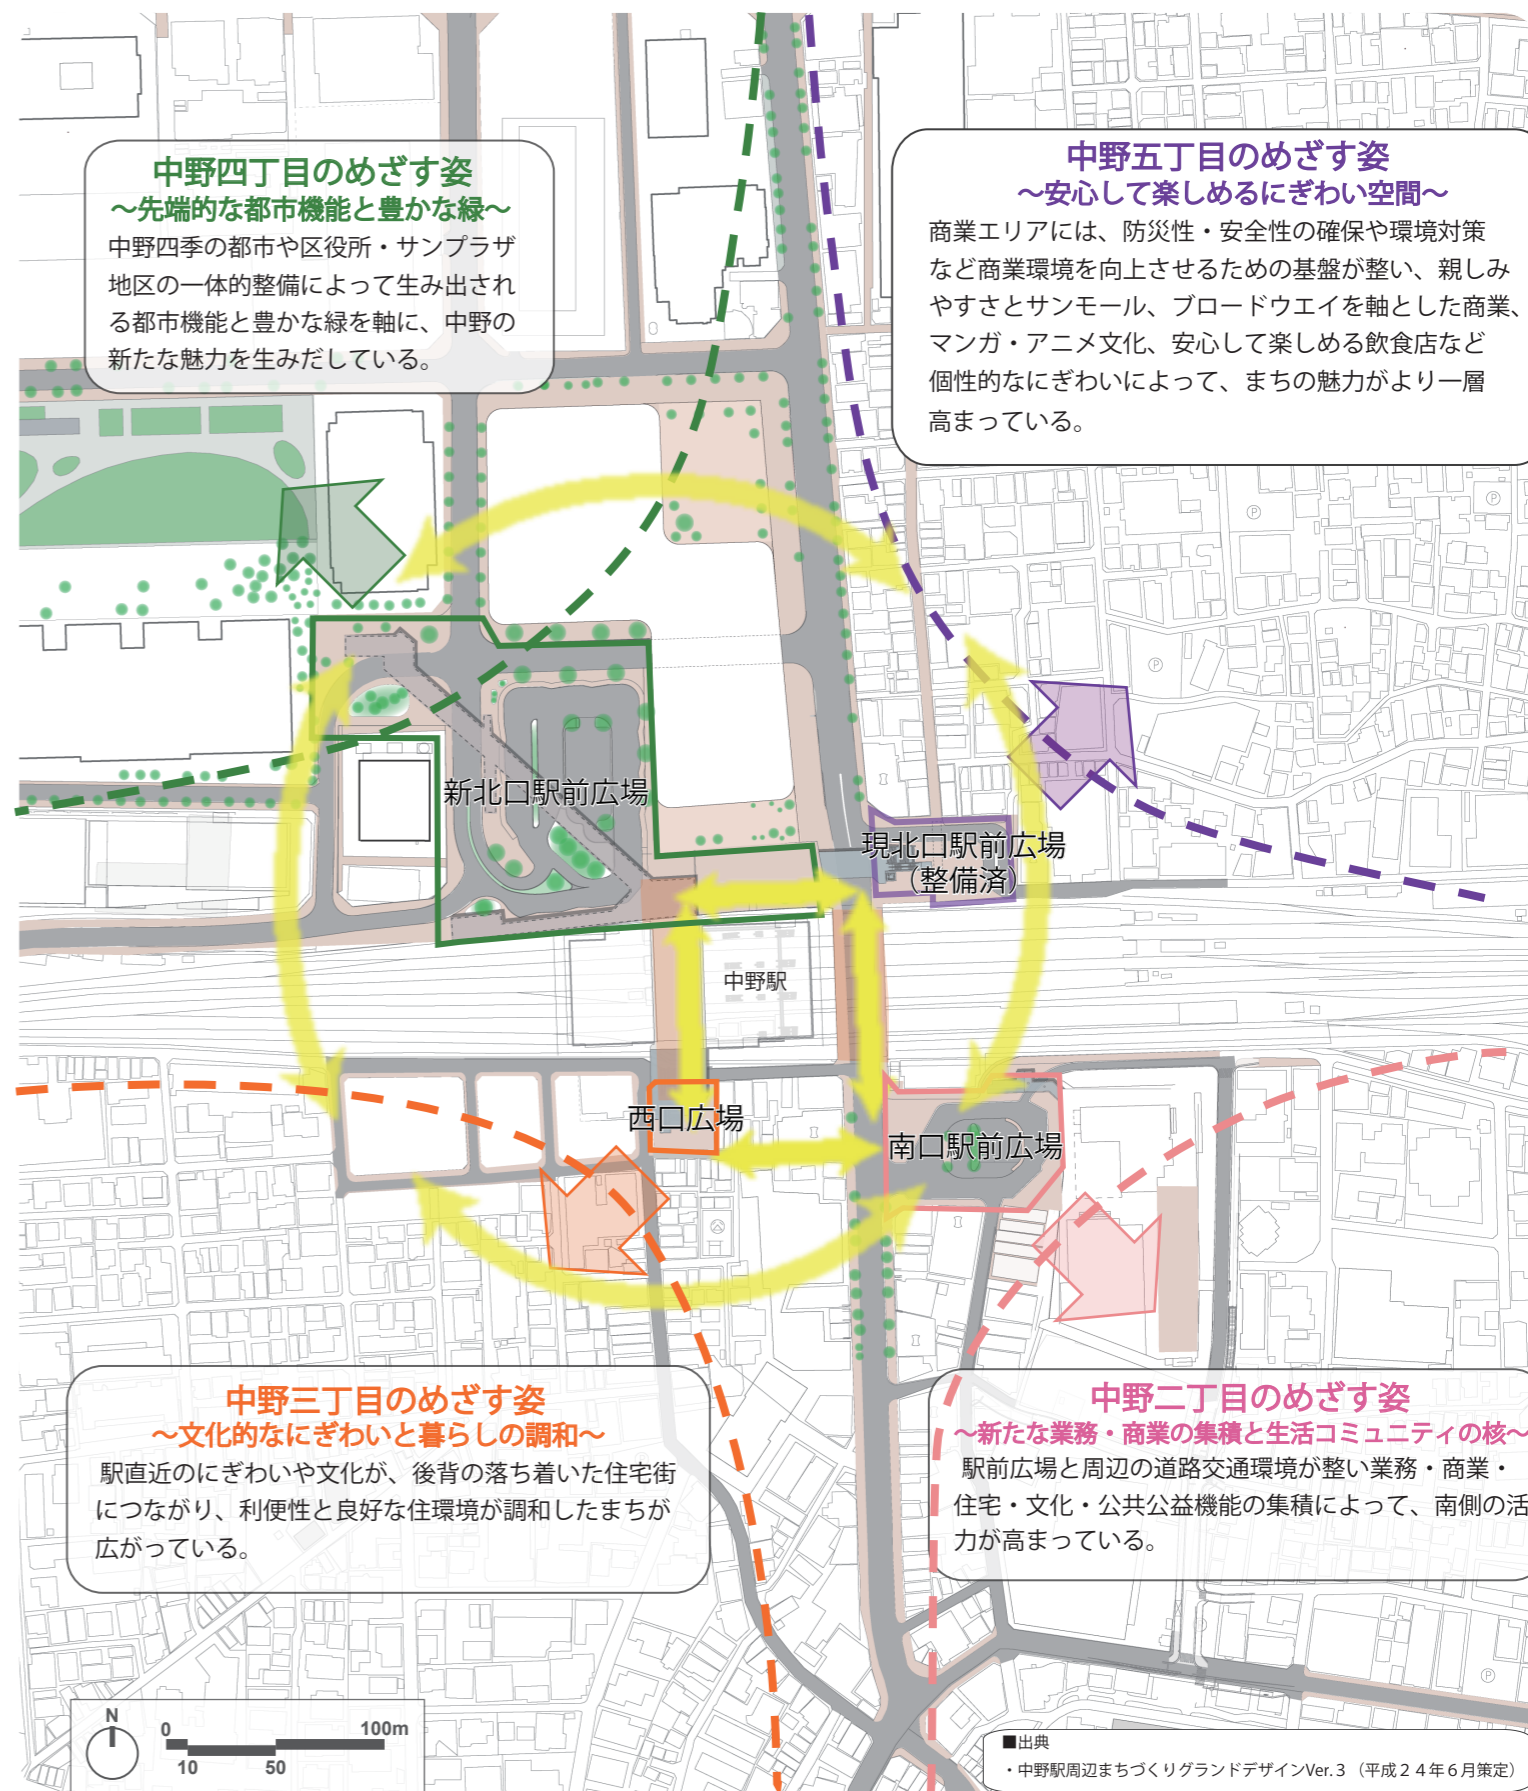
中野四丁目のめざす姿
～先端的な都市機能と豊かな緑～
中野四季の都市や区役所・サンプラザ地区の一体的整備によって生み出される都市機能と豊かな緑を軸に、中野の新たな魅力を生みだしている。

中野五丁目のめざす姿
～安心して楽しめるにぎわい空間～
商業エリアには、防災性・安全性の確保や環境対策など商業環境を向上させるための基盤が整い、親しみやすさとサンモール、ブロードウエイを軸とした商業、マンガ・アニメ文化、安心して楽しめる飲食店など個性的なにぎわいによって、まちの魅力がより一層高まっている。

新北口駅前広場

現北口駅前広場
（整備済）

中野駅

西口広場

南口駅前広場

中野三丁目のめざす姿
～文化的なにぎわいと暮らしの調和～
駅直近のにぎわいや文化が、後背の落ち着いた住宅街につながり、利便性と良好な住環境が調和したまちが広がっている。

中野二丁目のめざす姿
～新たな業務・商業の集積と生活コミュニティの核～
駅前広場と周辺の道路交通環境が整い業務・商業・住宅・文化・公共公益機能の集積によって、南側の活力が高まっている。

N
0 10 50 100m

■出典
・中野駅周辺まちづくりグランドデザインVer.3（平成２４年６月策定）